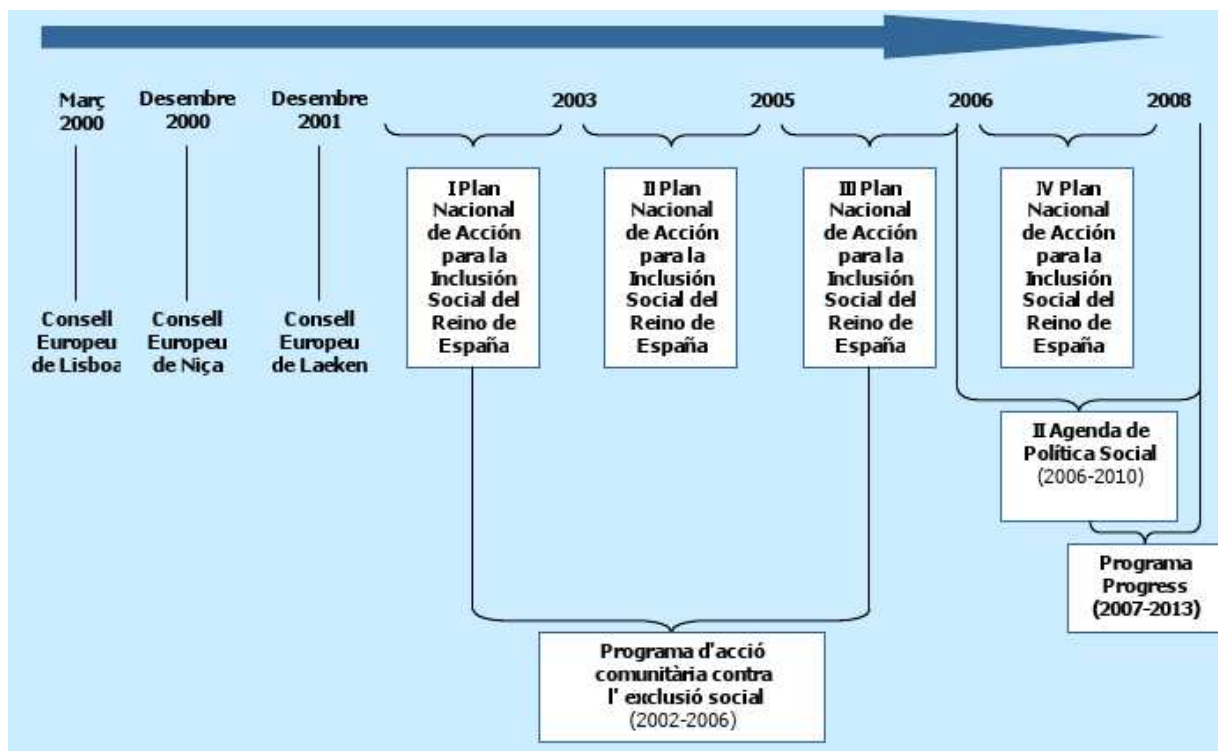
Març 2000

Desembre 2000

Desembre 2001

2003

2005

2006

2008

Consell Europeu de Lisboa

Consell Europeu de Niça

Consell Europeu de Laeken

I Plan Nacional de Acción para la Inclusión Social del Reino de España

II Plan Nacional de Acción para la Inclusión Social del Reino de España

III Plan Nacional de Acción para la Inclusión Social del Reino de España

IV Plan Nacional de Acción para la Inclusión Social del Reino de España

II Agenda de Política Social (2006-2010)

Programa Progress (2007-2013)

Programa d'acció comunitària contra l' exclusió social (2002-2006)